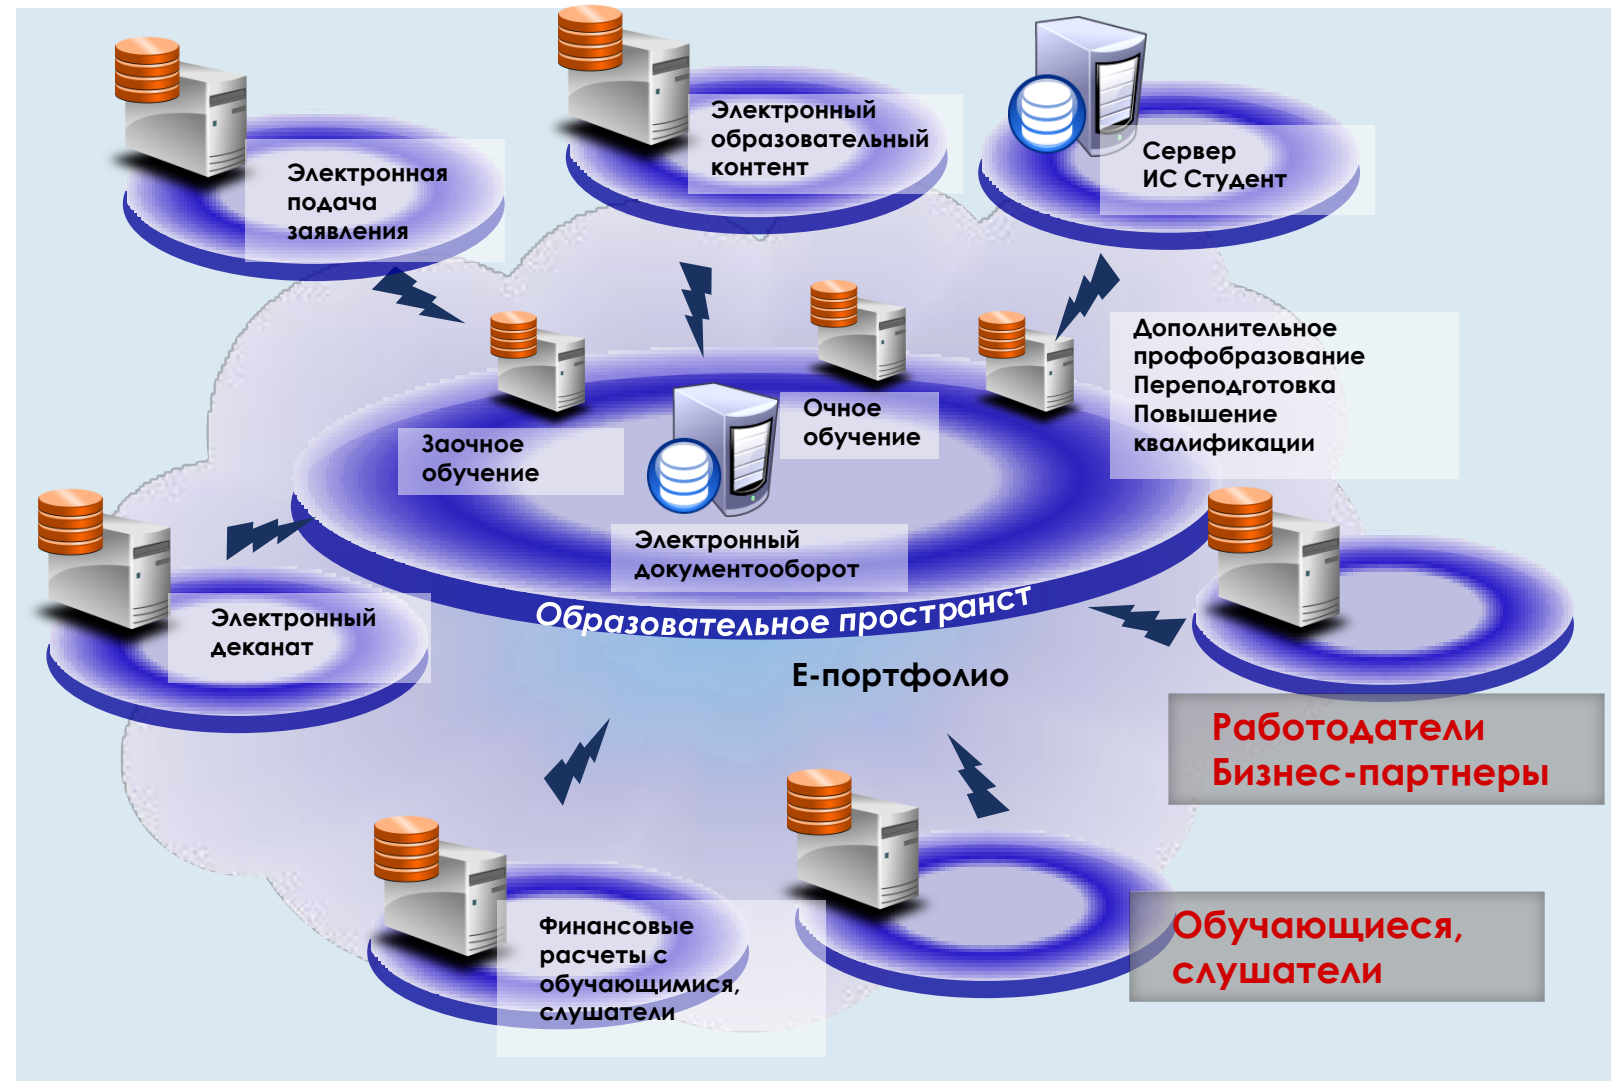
Электронная подача заявления

Электронный образовательный контент

Сервер ИС Студент

Дополнительное профобразование Переподготовка Повышение квалификации

Очное обучение

Заочное обучение

Электронный документооборот

Электронный деканат

Образовательное пространст

Е-портфолио

Работодатели Бизнес-партнеры

Финансовые расчеты с обучающимися, слушатели

Обучающиеся, слушатели